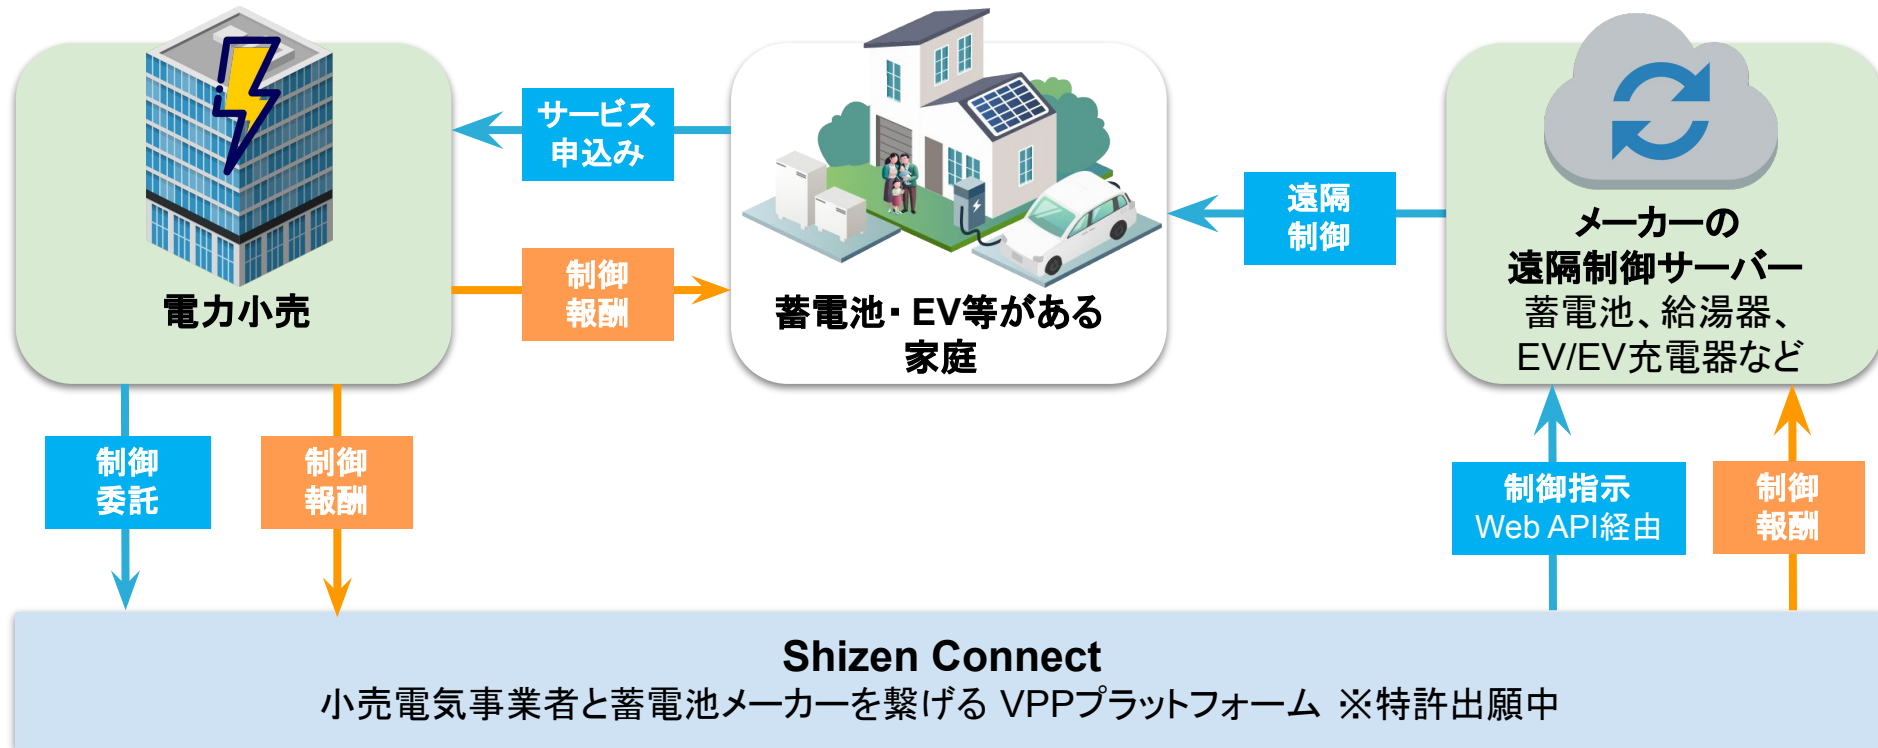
電力小売

サービス
申込み

制御
報酬

蓄電池・EV等がある
家庭

遠隔
制御

メーカーの
遠隔制御サーバー
蓄電池、給湯器、
EV/EV充電器など

制御
委託

制御
報酬

制御指示
Web API経由

制御
報酬

Shizen Connect
小売電気事業者と蓄電池メーカーを繋げる VPPプラットフォーム ※特許出願中